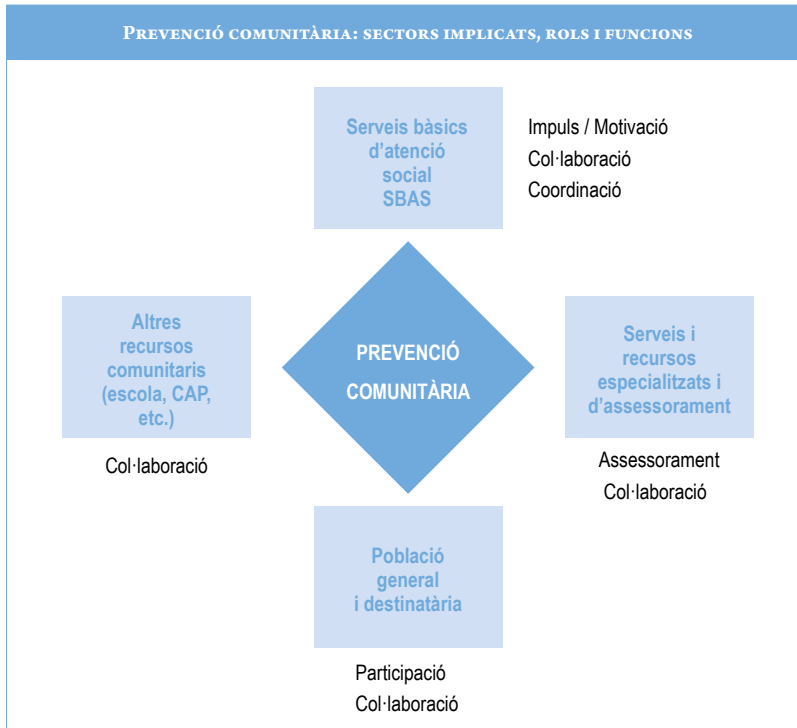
Prevenció comunitària: sectors implicats, rols i funcions

Serveis bàsics d'atenció social SBAS

Impuls / Motivació
Col·laboració
Coordinació

Altres recursos comunitaris (escola, CAP, etc.)

Col·laboració

PREVENCIÓ COMUNITÀRIA

Serveis i recursos especialitzats i d'assessorament

Assessorament
Col·laboració

Població general i destinatària

Participació
Col·laboració